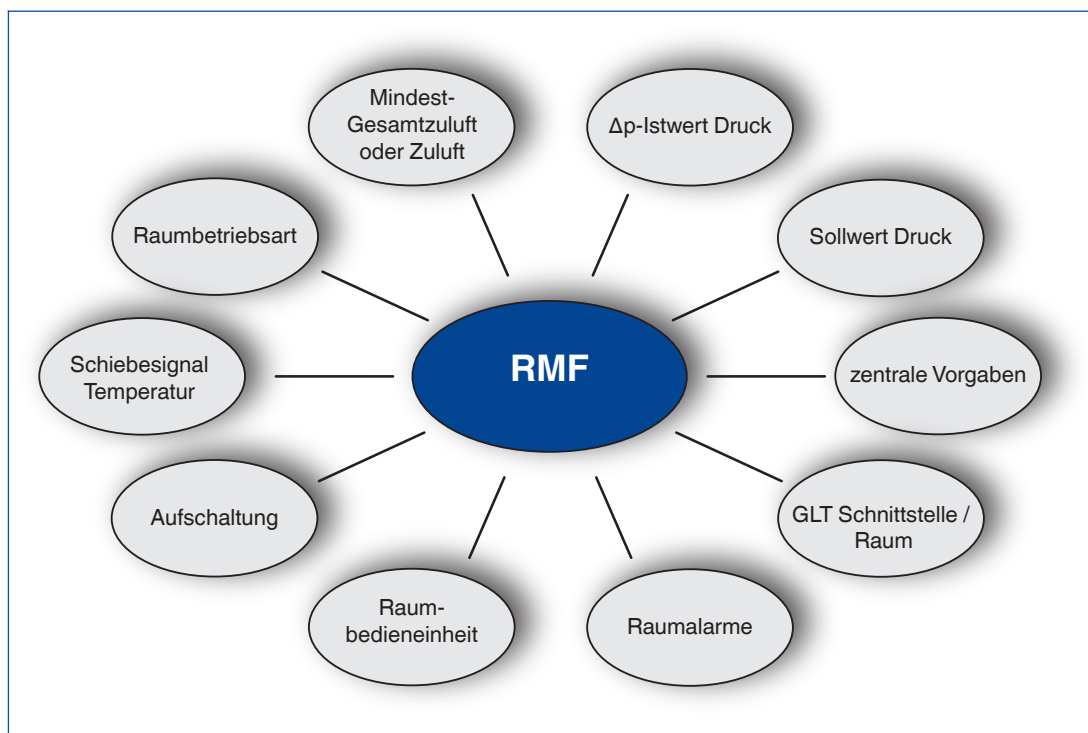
Mindest-Gesamtzuluft oder Zuluft

Δp-Istwert Druck

Raumbetriebsart

Sollwert Druck

Schiebesignal Temperatur

RMF

zentrale Vorgaben

Aufschaltung

GLT Schnittstelle / Raum

Raum-bedieneinheit

Raumalarme